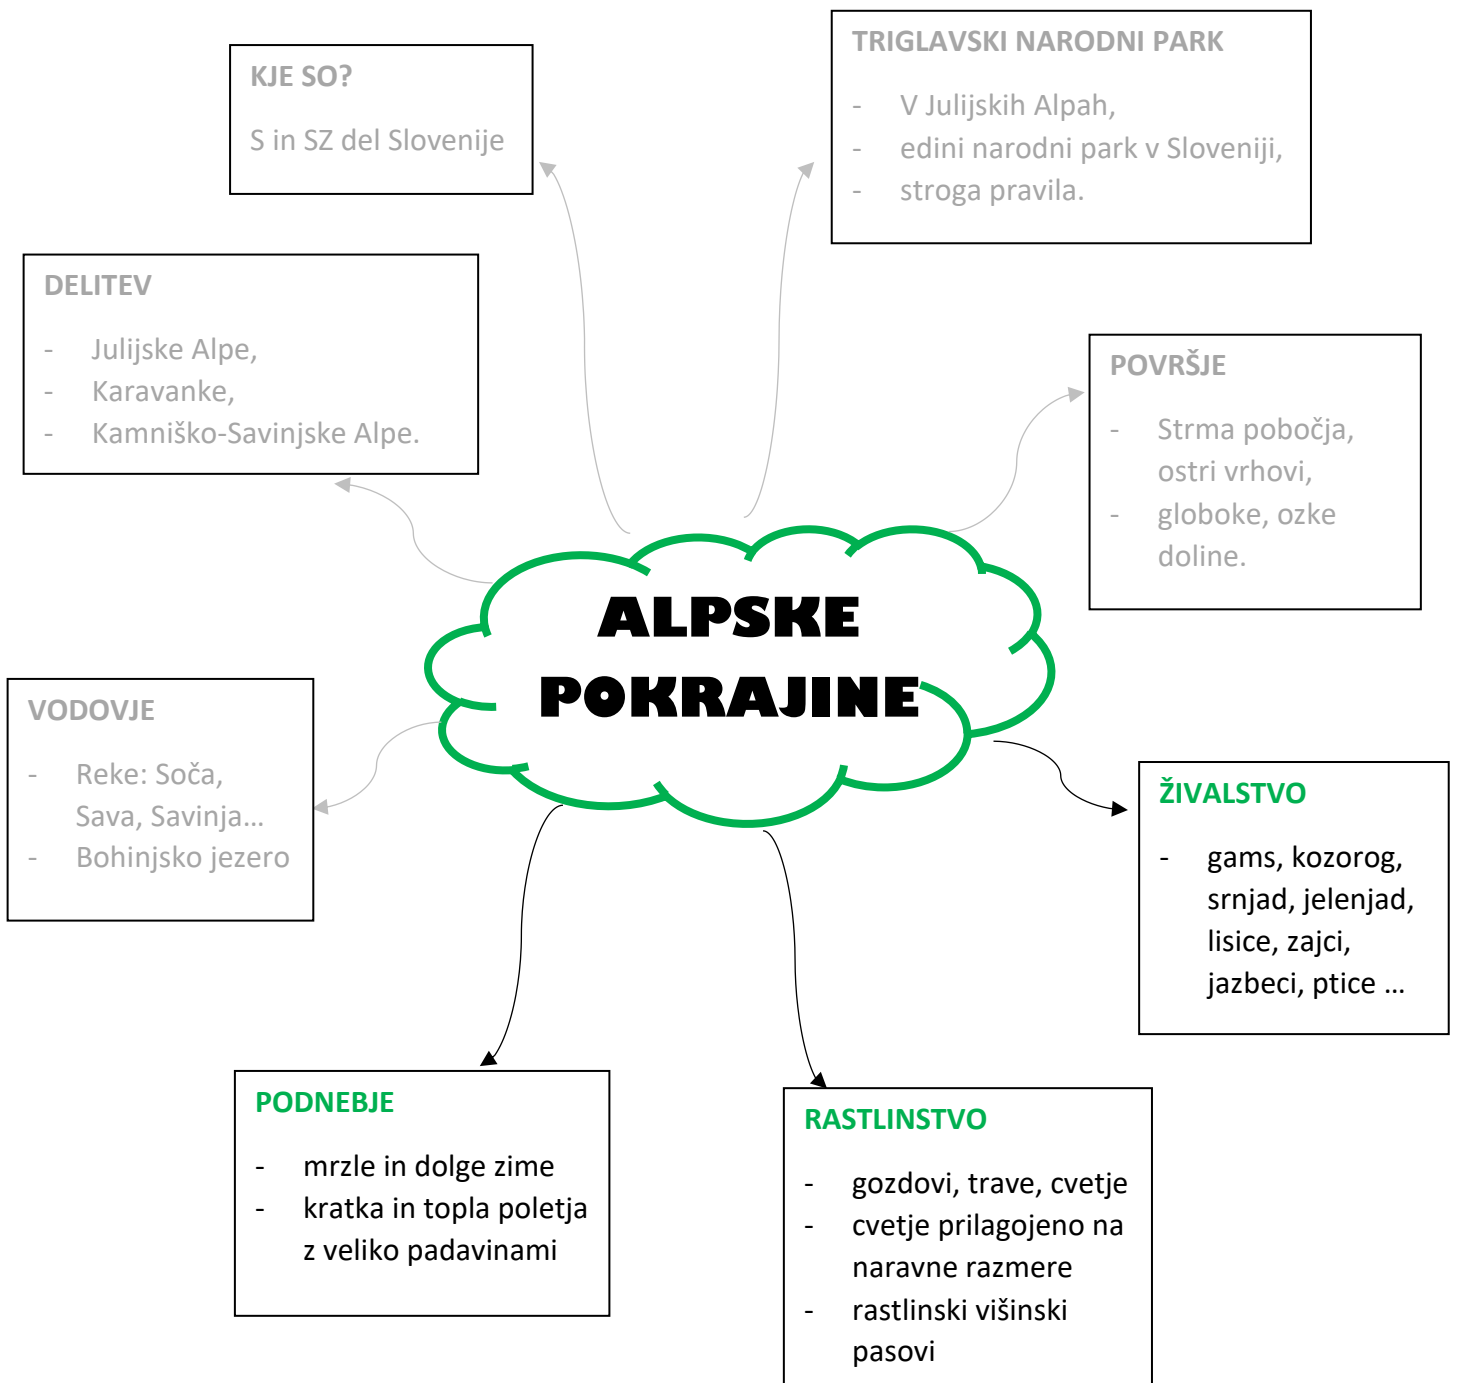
ALPSKE POKRAJINE

KJE SO?

S in SZ del Slovenije

TRIGLAVSKI NARODNI PARK

- V Julijskih Alpah,
- edini narodni park v Sloveniji,
- stroga pravila.

DELITEV

- Julijske Alpe,
- Karavanke,
- Kamniško-Savinjske Alpe.

POVRŠJE

- Strma pobočja, ostri vrhovi,
- globoke, ozke doline.

VODOVJE

- Reke: Soča, Sava, Savinja…
- Bohinjsko jezero

ŽIVALSTVO

- gams, kozorog, srnjad, jelenjad, lisice, zajci, jazbeci, ptice …

PODNEBJE

- mrzle in dolge zime
- kratka in topla poletja z veliko padavinami

RASTLINSTVO

- gozdovi, trave, cvetje
- cvetje prilagojeno na naravne razmere
- rastlinski višinski pasovi